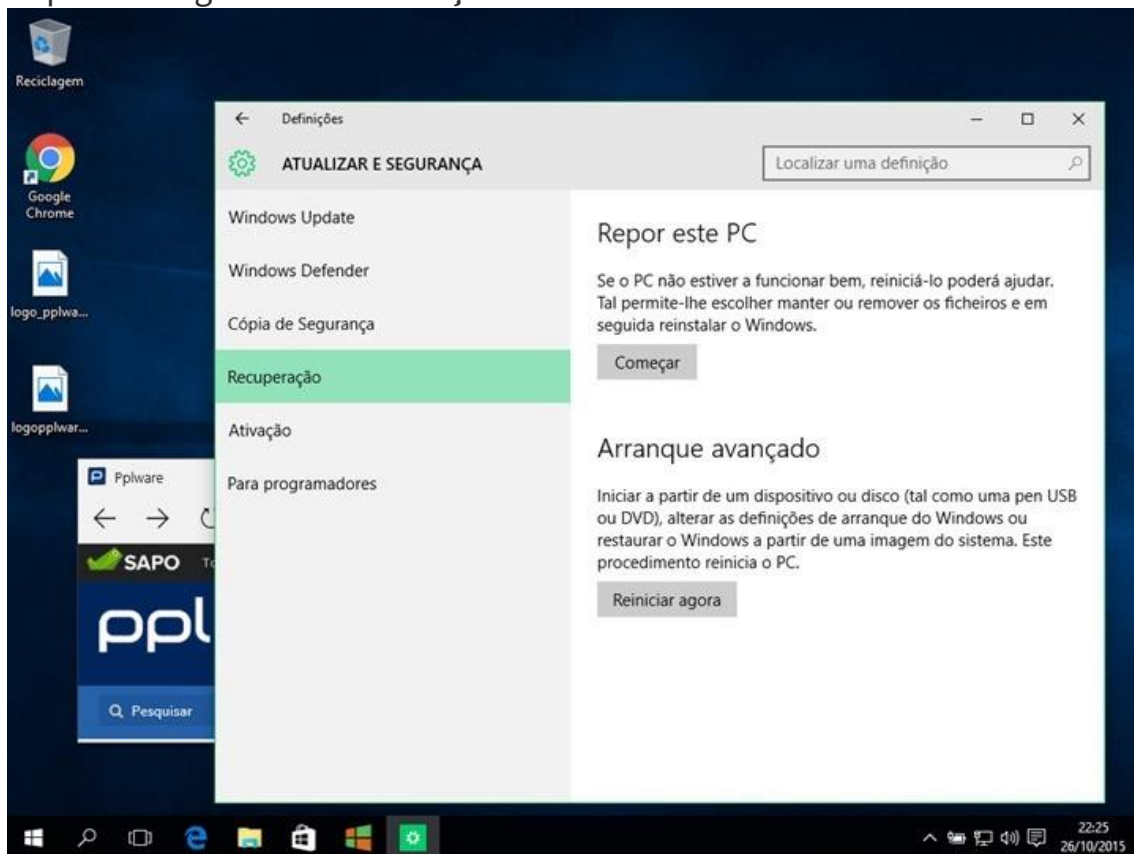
Reciclagem

Google Chrome

logo_pplwa...

logopplwar...

Pplware

SAPO

ppl

Pesquisar

Definições

ATUALIZAR E SEGURANÇA

Localizar uma definição

Windows Update

Windows Defender

Cópia de Segurança

Recuperação

Ativação

Para programadores

Repor este PC

Se o PC não estiver a funcionar bem, reiniciá-lo poderá ajudar. Tal permite-lhe escolher manter ou remover os ficheiros e em seguida reinstalar o Windows.

Começar

Arranque avançado

Iniciar a partir de um dispositivo ou disco (tal como uma pen USB ou DVD), alterar as definições de arranque do Windows ou restaurar o Windows a partir de uma imagem do sistema. Este procedimento reinicia o PC.

Reiniciar agora

22:25
26/10/2015